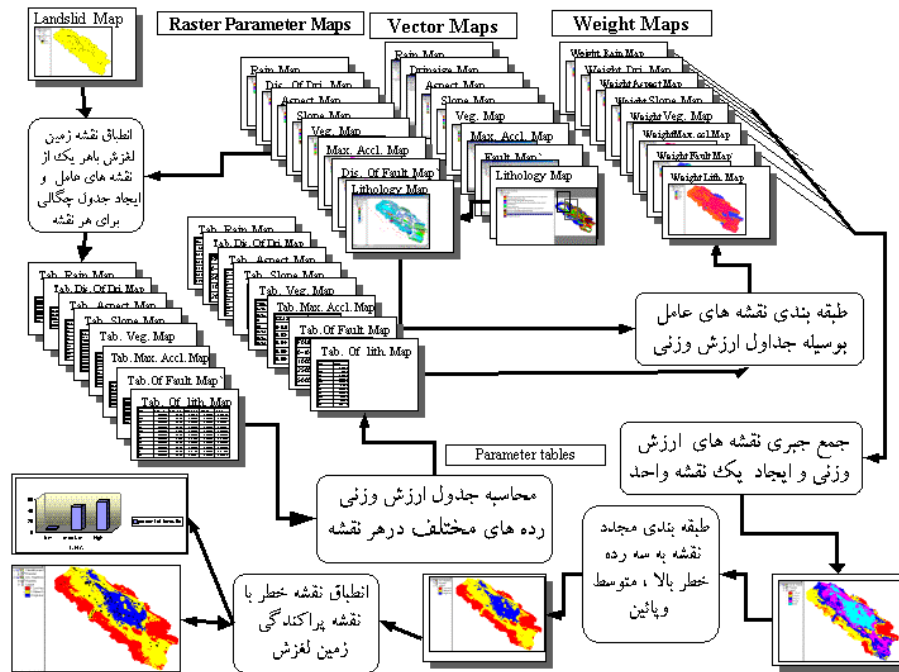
Landslid Map

Raster Parameter Maps

Vector Maps

Weight Maps

Rain Map
Dis. Of Dri. Map
Aspect Map
Slope Map
Veg. Map
Max. Accl. Map
Dis. Of Fault Map
Lithology Map

Rain Map
Drinaige Map
Aspect Map
Slope Map
Veg. Map
Max. Accl. Map
Fault Map
Lithology Map

Weight Rain Map
Weight Dri. Map
Weight Aspect Map
Weight Slope Map
Weight Veg. Map
WeightMax. accl Map
Weight Fault Map
Weight Lith. Map

انطباق نقشه زمین لغزش باهر یک از نقشه های عامل و ایجاد جدول چگالی برای هر نقشه

Tab. Rain Map
Tab. Dis. Of Dri. Map
Tab. Aspect Map
Tab. Slope Map
Tab. Veg. Map
Tab. Max. Accl. Map
Tab. Of Fault Map
Tab. Of lith. Map

Tab. Rain Map
Tab. Dis. Of Dri. Map
Tab. Aspect Map
Tab. Slope Map
Tab. Veg. Map
Tab. Max. Accl. Map
Tab. Of Fault Map
Tab. Of lith. Map

طبقه بندی نقشه های عامل بوسیله جداول ارزش وزنی

جمع جبری نقشه های ارزش وزنی و ایجاد یک نقشه واحد

Parameter tables

محاسبه جدول ارزش وزنی رده های مختلف درهر نقشه

طبقه بندی مجدد نقشه به سه رده خطر بالا ، متوسط وپائین

انطباق نقشه خطر با نقشه پراکندگی زمین لغزش